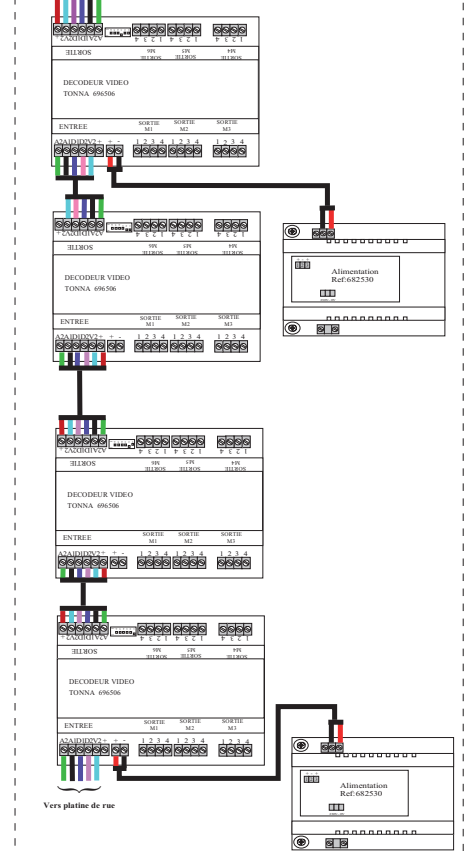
SORTIE
DECODEUR VIDEO
TONNA 696506
ENTREE
A2A1D1D2V2+ + -
SORTIE M1
1 2 3 4
SORTIE M2
1 2 3 4
SORTIE M3
1 2 3 4

SORTIE
DECODEUR VIDEO
TONNA 696506
ENTREE
A2A1D1D2V2+ + -
SORTIE M1
1 2 3 4
SORTIE M2
1 2 3 4
SORTIE M3
1 2 3 4

Alimentation
Ref:682530

SORTIE
DECODEUR VIDEO
TONNA 696506
ENTREE
A2A1D1D2V2+ + -
SORTIE M1
1 2 3 4
SORTIE M2
1 2 3 4
SORTIE M3
1 2 3 4

SORTIE
DECODEUR VIDEO
TONNA 696506
ENTREE
A2A1D1D2V2+ + -
SORTIE M1
1 2 3 4
SORTIE M2
1 2 3 4
SORTIE M3
1 2 3 4

Alimentation
Ref:682530

Vers platine de rue